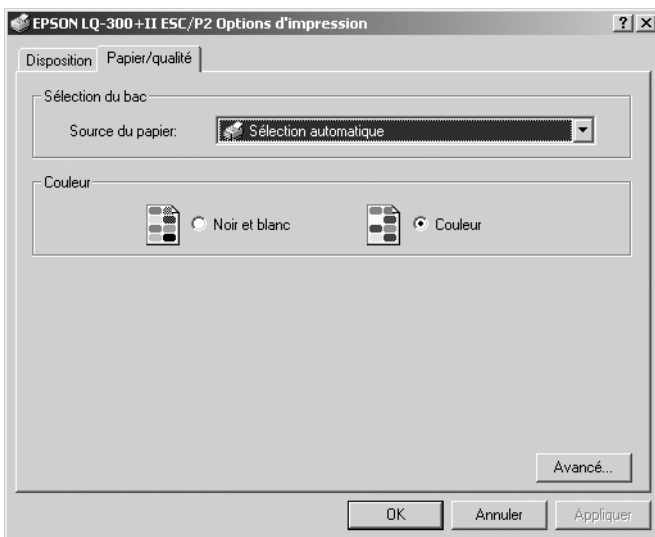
EPSON LQ-300+II ESC/P2 Options d'impression

?
X

Disposition
Papier/qualité

Sélection du bac

Source du papier:
Sélection automatique

Couleur

Noir et blanc
Couleur

Avancé...

OK
Annuler
Appliquer